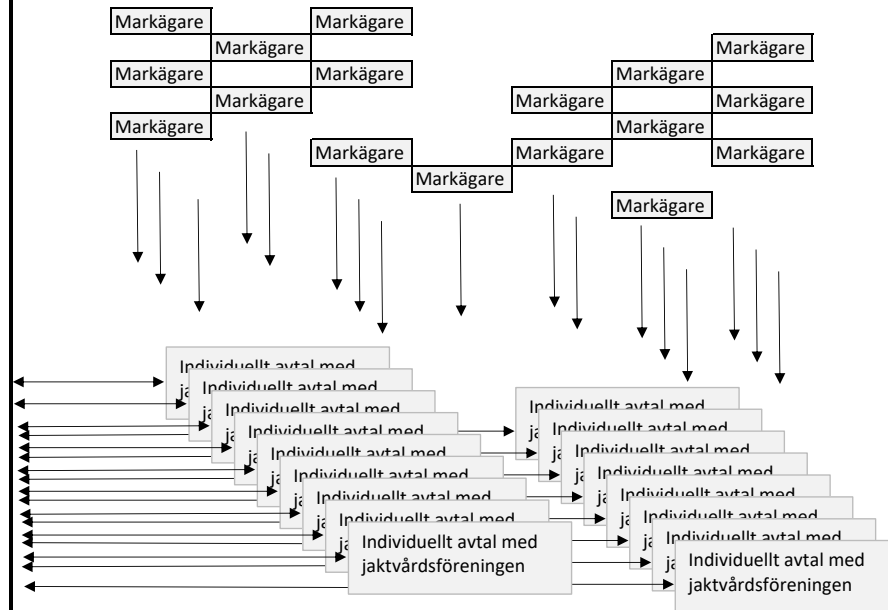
Markägare
Markägare
Markägare
Markägare
Markägare
Markägare
Markägare
Markägare
Markägare
Markägare
Markägare
Markägare
Markägare
Markägare
Markägare
Markägare

Individuellt avtal med
Individuellt avtal med
Individuellt avtal med
Individuellt avtal med
Individuellt avtal med
Individuellt avtal med
Individuellt avtal med
Individuellt avtal med
Individuellt avtal med jaktvårdsföreningen

Individuellt avtal med
Individuellt avtal med
Individuellt avtal med
Individuellt avtal med
Individuellt avtal med
Individuellt avtal med
Individuellt avtal med
Individuellt avtal med
Individuellt avtal med jaktvårdsföreningen